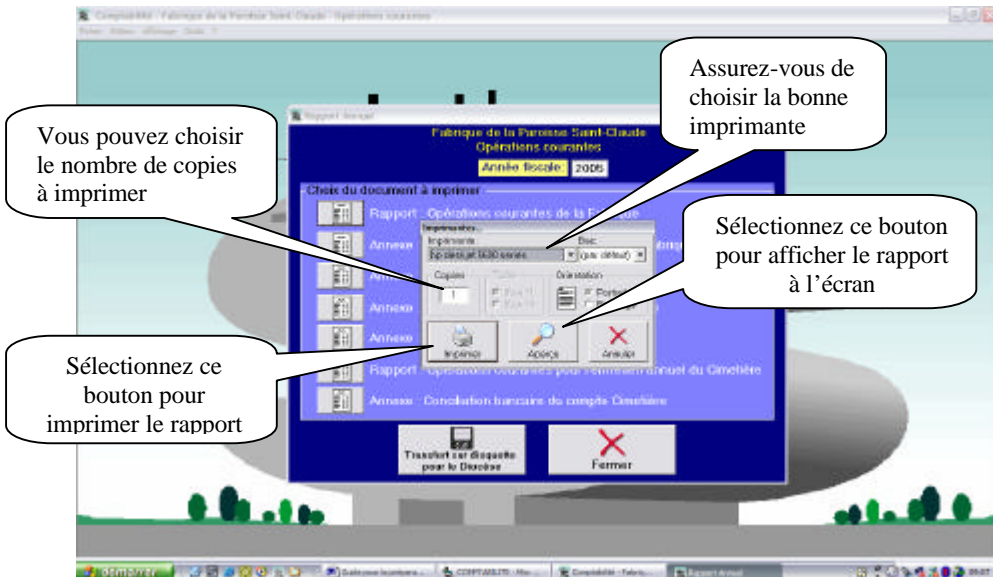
Comptabilité - Fabrique de la Paroisse Saint-Claude - Opérations courantes

Rapport annuel

Fabrique de la Paroisse Saint-Claude
Opérations courantes

Année fiscale: 2005

Choix du document à imprimer

Rapport : Opérations courantes de la Fabrique

Annexe

Annexe

Annexe

Annexe

Rapport : Opérations courantes pour l'entretien annuel du Cimetière

Annexe : Conciliation bancaire du compte Cimetière

Imprimantes

Imprimante

hp deskjet 5600 series

Bac

(par défaut)

Copies

1

Orientation

Portrait

Imprimer

Aperçu

Annuler

Transfert sur disquette pour le Diocèse

Fermer

Vous pouvez choisir le nombre de copies à imprimer

Assurez-vous de choisir la bonne imprimante

Sélectionnez ce bouton pour afficher le rapport à l'écran

Sélectionnez ce bouton pour imprimer le rapport

démarrer

COMPTABILITE

Comptabilité - Fabriq...

Rapport Annuel